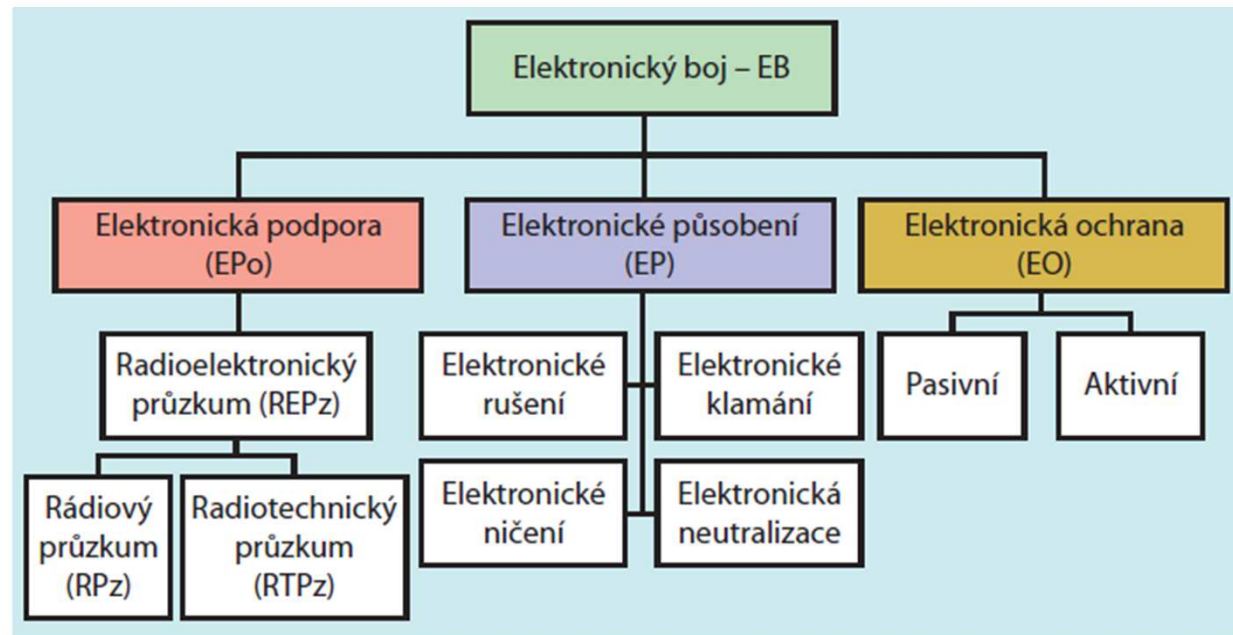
Elektronický boj – EB

Elektronická podpora (EPo)

Elektronické působení (EP)

Elektronická ochrana (EO)

Radioelektronický průzkum (REPz)

Rádiový průzkum (RPz)

Radiotechnický průzkum (RTPz)

Elektronické rušení

Elektronické klamání

Elektronické ničení

Elektronická neutralizace

Pasivní

Aktivní